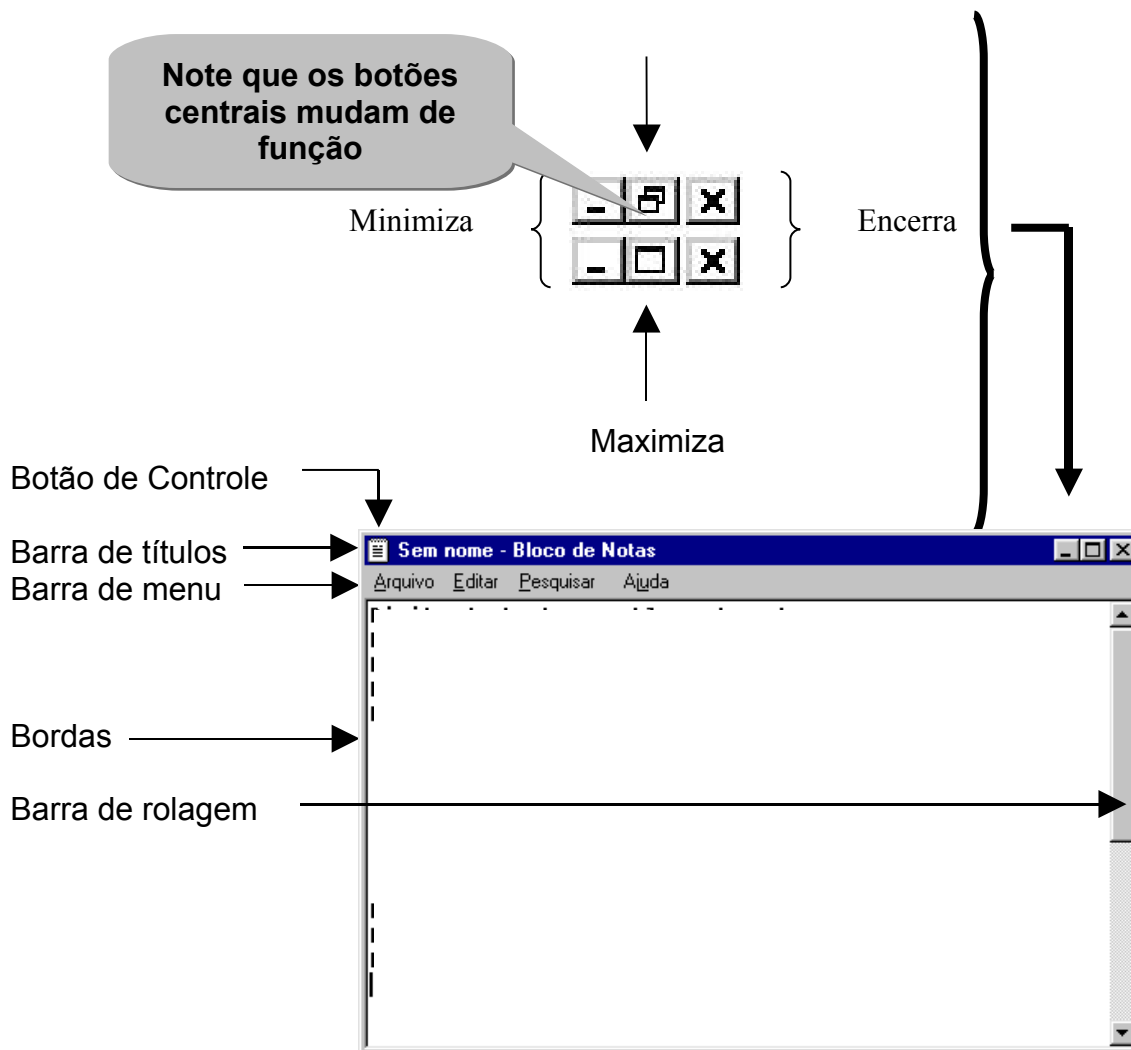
Note que os botões centrais mudam de função

Minimiza

Encerra

Maximiza

Botão de Controle

Barra de títulos

Sem nome - Bloco de Notas

Barra de menu

Arquivo Editar Pesquisar Ajuda

Bordas

Barra de rolagem